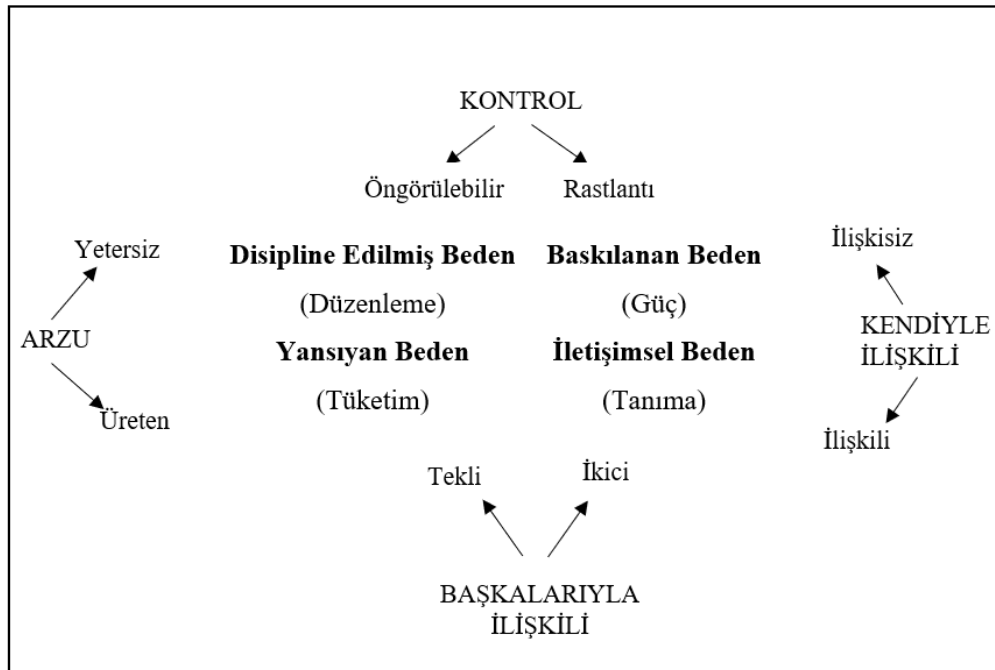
KONTROL

Öngörülebilir Rastlantı

Yetersiz

ARZU

Üreten

Disipline Edilmiş Beden

(Düzenleme)

Yansıyan Beden

(Tüketim)

Baskılanan Beden

(Güç)

İletişimsel Beden

(Tanıma)

İlişkisiz

KENDİYLE İLİŞKİLİ

İlişkili

Tekli İkici

BAŞKALARIYLA İLİŞKİLİ